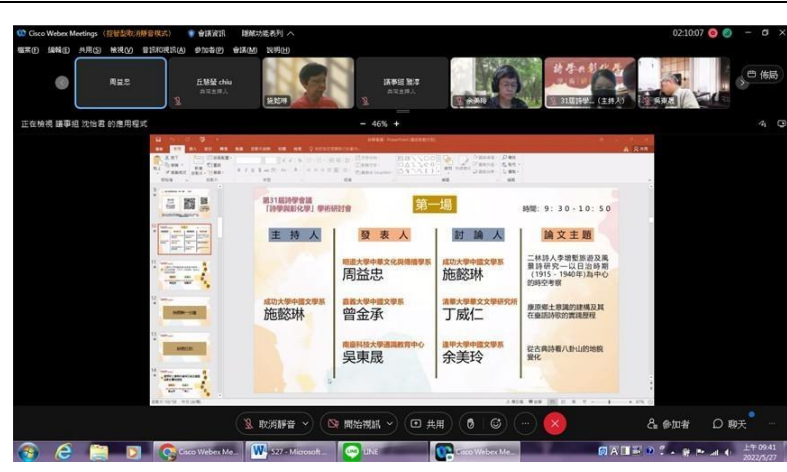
Cisco Webex Meetings (控管製程/縮影模式) 會議資訊 隱藏功能表列 ^

02:10:07

檔案(F) 編輯(E) 共用(S) 檢視(V) 音訊和視訊(A) 參加者(P) 會議(M) 說明(H)

周益忠

丘駿瑩 chiu
共同主持人

施懿琳

議事組 施澤
共同主持人

余美玲

31屆詩學...(主持人)

吳東晟

佈局

正在檢視 議事組 沈怡君 的應用程式

- 46% +

第31屆詩學會議
「詩學與影化學」學術研討會

第一場

時間：9：30-10：50

| 主持人 | 發表人 | 討論人 | 論文主題 |
|---|---|---|---|
| | 明道大學中國文化與傳播學系<br>周益忠 | 成功大學中國文學系<br>施懿琳 | 二林詩人李增鑑旅遊及風土詩研究—以日治時期（1915～1940年）為中心的時空考察 |
| 成功大學中國文學系<br>施懿琳 | 嘉義大學中國文學系<br>曾金承 | 清華大學華文文學研究所<br>丁威仁 | 康原鄉土意識的建構及其在臺語詩歌的實踐歷程 |
| | 南臺科技大學通識教育中心<br>吳東晟 | 逢甲大學中國文學系<br>余美玲 | 從古典詩看八卦山的地貌變化 |

取消靜音 開始視訊 共用 ...

參加者 聊天

Cisco Webex Me... 527 - Microsoft... LINE Cisco Webex Me...

上午 09:41
2022/5/27